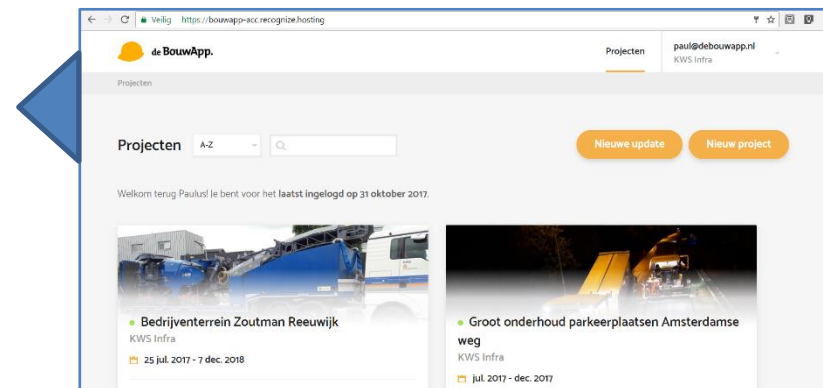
Veilig https://bouwapp-acc.recognize.hosting

de BouwApp.

Projecten

paul@debouwapp.nl
KWS Infra

Projecten

Projecten A-Z

Nieuwe update Nieuw project

Welkom terug Paulus! Je bent voor het laatst ingelogd op 31 oktober 2017.

Bedrijventerrein Zoutman Reeuwijk
KWS Infra
25 jul. 2017 - 7 dec. 2018

Groot onderhoud parkeerplaatsen Amsterdamse weg
KWS Infra
jul. 2017 - dec. 2017